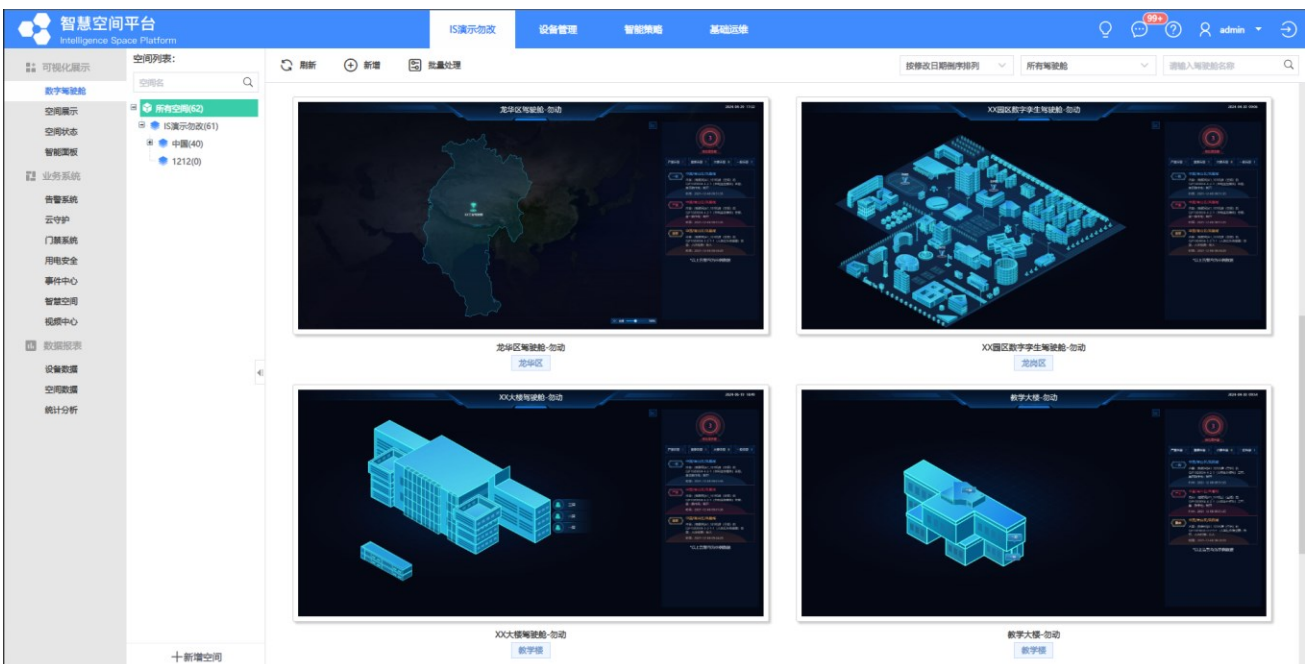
智慧空间平台
Intelligence Space Platform

IS演示勿改
设备管理
智能策略
基础运维

99+
admin

可视化展示
数字驾驶舱
空间展示
空间状态
智能面板
业务系统
告警系统
云守护
门禁系统
用电安全
事件中心
智慧空间
视频中心
数据报表
设备数据
空间数据
统计分析

空间列表:
空间名
所有空间(62)
IS演示勿改(61)
中国(40)
1212(0)
十新增空间

刷新
新增
批量处理
按修改日期倒序排列
所有驾驶舱
请输入驾驶舱名称

龙华区驾驶舱-勿动
龙华区驾驶舱-勿动
龙华区

XX园区数字孪生驾驶舱-勿动
XX园区数字孪生驾驶舱-勿动
龙岗区

XX大楼驾驶舱-勿动
XX大楼驾驶舱-勿动
教学楼

教学大楼-勿动
教学大楼-勿动
教学楼